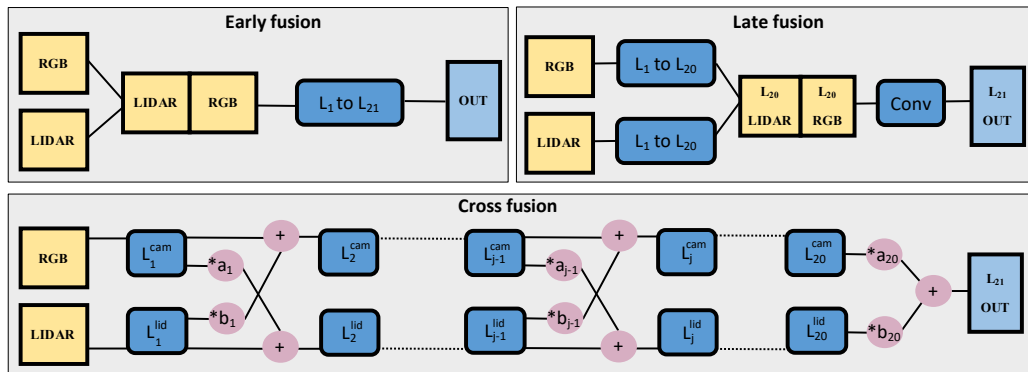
Early fusion

RGB

LIDAR

LIDAR RGB

$L_1$ to $L_{21}$

OUT

Late fusion

RGB

LIDAR

$L_1$ to $L_{20}$

$L_1$ to $L_{20}$

$L_{20}$ LIDAR

$L_{20}$ RGB

Conv

$L_{21}$ OUT

Cross fusion

RGB

LIDAR

$L_1^{cam}$

$L_1^{lid}$

$*a_1$

$*b_1$

+

+

$L_2^{cam}$

$L_2^{lid}$

$L_{j-1}^{cam}$

$L_{j-1}^{lid}$

$*a_{j-1}$

$*b_{j-1}$

+

+

$L_j^{cam}$

$L_j^{lid}$

$L_{20}^{cam}$

$L_{20}^{lid}$

$*a_{20}$

$*b_{20}$

+

$L_{21}$ OUT